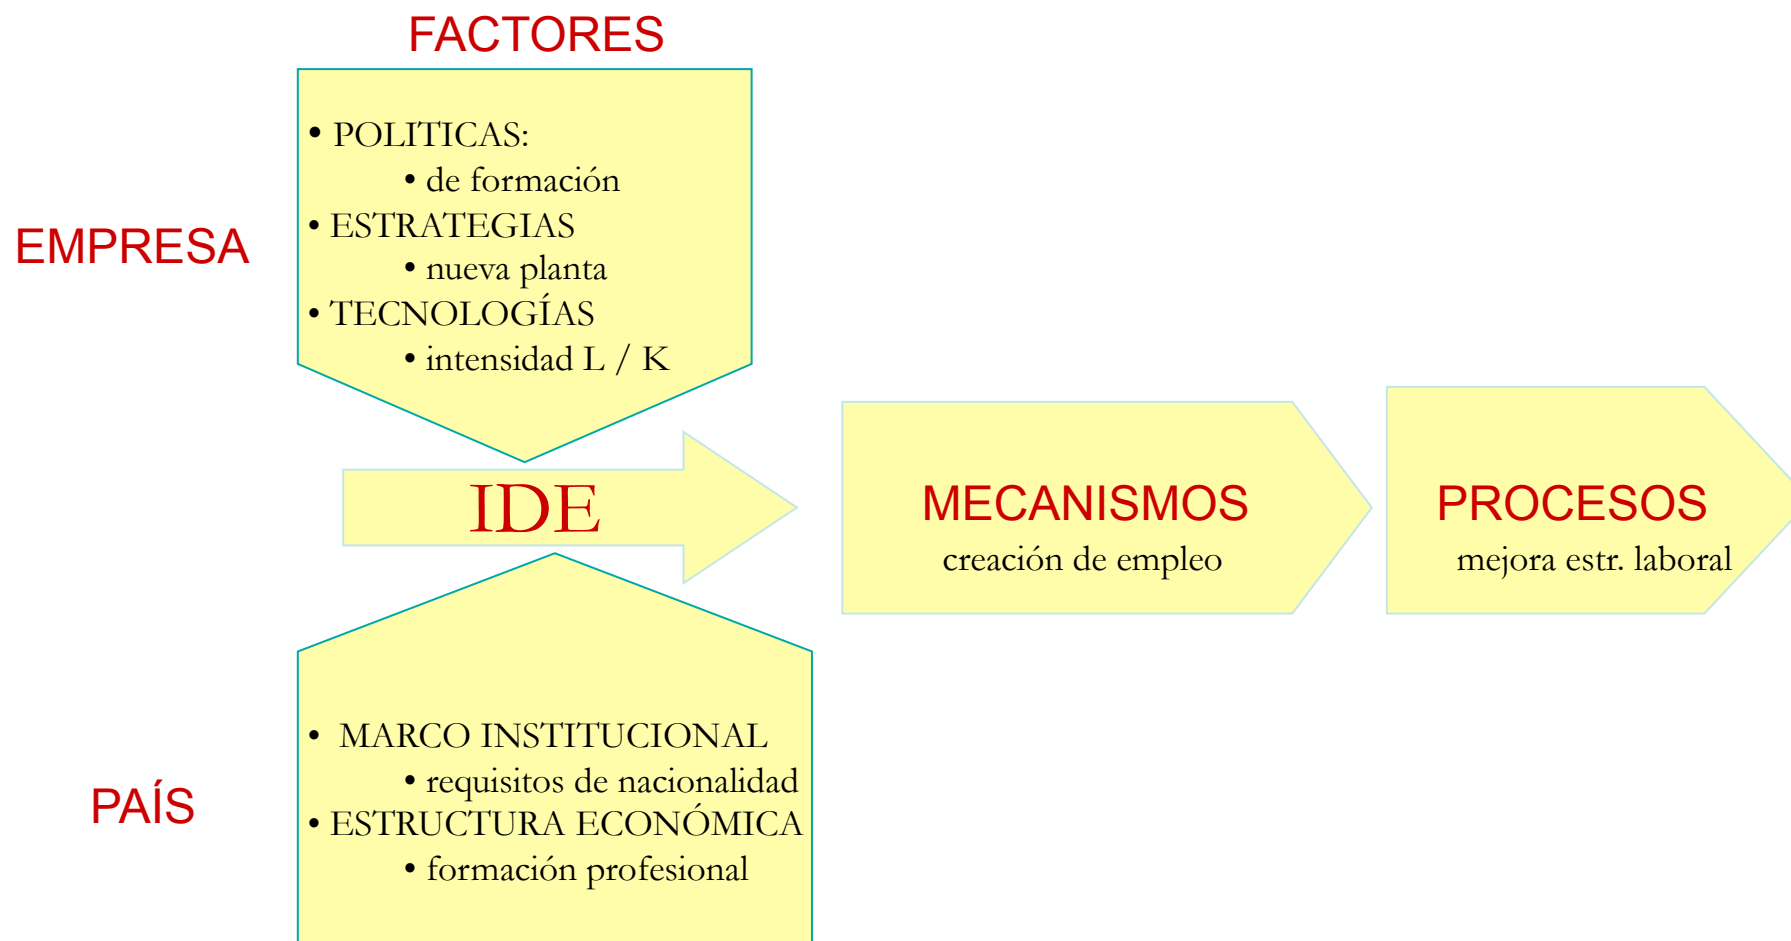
FACTORES

EMPRESA

• POLITICAS:
• de formación
• ESTRATEGIAS
• nueva planta
• TECNOLOGÍAS
• intensidad L / K

IDE

MECANISMOS
creación de empleo

PROCESOS
mejora estr. laboral

PAÍS

• MARCO INSTITUCIONAL
• requisitos de nacionalidad
• ESTRUCTURA ECONÓMICA
• formación profesional